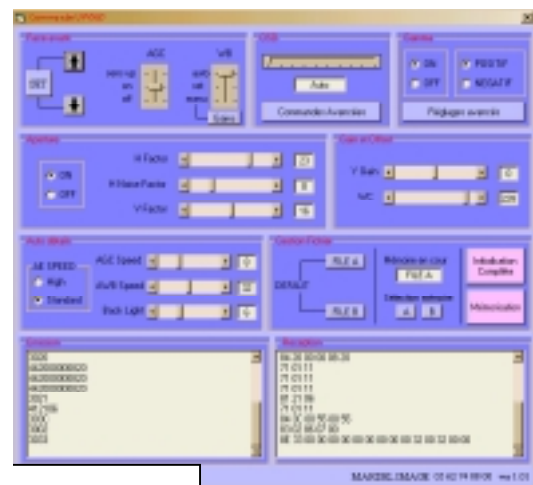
Commande OPTRD

Face avant

SET

AGC

auto up
on
off

WB

auto
set
manu

Sans

OSD

Auto

Commandes Avancées

Gamma

ON

OFF

POSITIF

NEGATIF

Réglages avancés

Aperture

ON

OFF

H Factor

23

H Noise Factor

8

V Factor

16

Gain et Offset

Y Gain

0

A/C

229

Auto details

AE SPEED

High

Standard

AGC Speed

0

AWB Speed

32

Back Light

0

Gestion Fichier

FILE A

DEFAULT

FILE B

Mémoire en cour

FILE A

Sélection mémoire

A

B

Initialisation Complète

Mémorisation

Emission

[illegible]

Réception

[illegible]

MARSEL IMAGE 01 42 19 88 08 ver 1.01